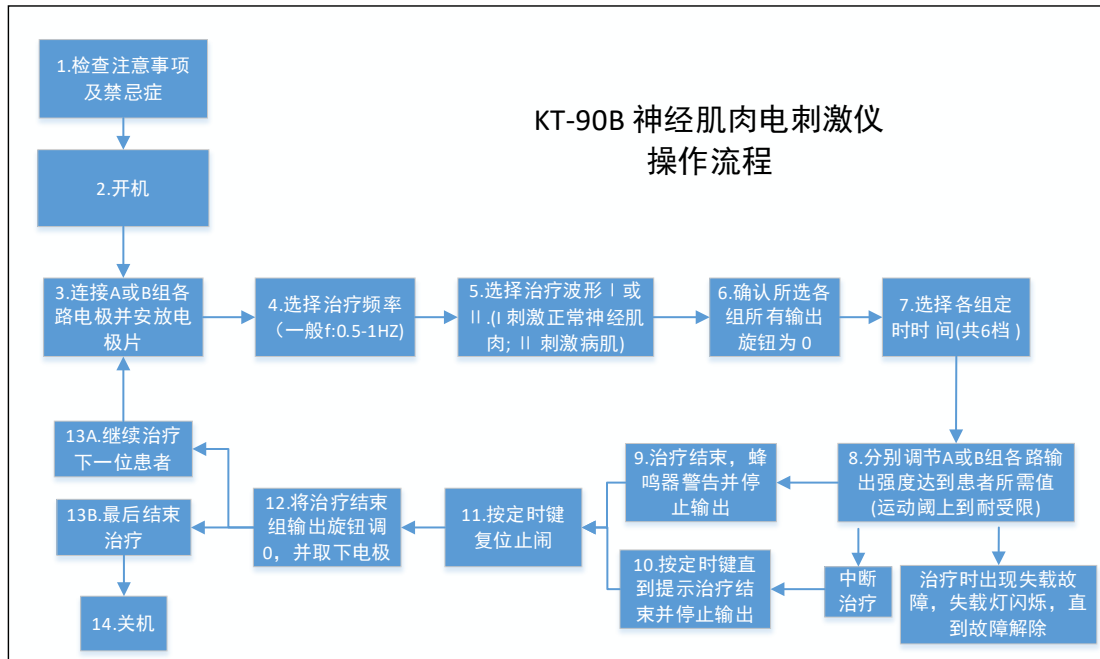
1.检查注意事项及禁忌症

KT-90B 神经肌肉电刺激仪
操作流程

2.开机

3.连接A或B组各路电极并安放电极片

4.选择治疗频率（一般f:0.5-1HZ)

5.选择治疗波形Ⅰ或Ⅱ.(Ⅰ刺激正常神经肌肉; Ⅱ 刺激病肌)

6.确认所选各组所有输出旋钮为 0

7.选择各组定时时间(共6档)

13A.继续治疗下一位患者

8.分别调节A或B组各路输出强度达到患者所需值(运动阈上到耐受限)

9.治疗结束，蜂鸣器警告并停止输出

13B.最后结束治疗

12.将治疗结束组输出旋钮调0，并取下电极

11.按定时键复位止闸

10.按定时键直到提示治疗结束并停止输出

中断治疗

治疗时出现失载故障，失载灯闪烁，直到故障解除

14.关机